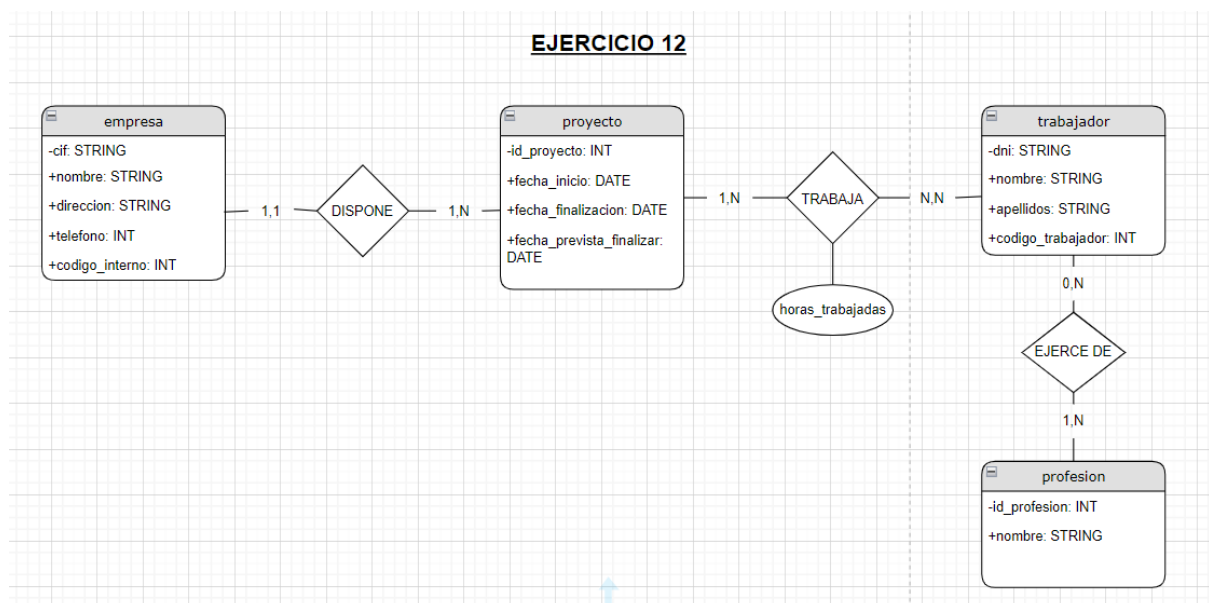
EJERCICIO 12

empresa
-cif: STRING
+nombre: STRING
+direccion: STRING
+telefono: INT
+codigo_interno: INT

1,1

DISPONE

1,N

proyecto
-id_proyecto: INT
+fecha_inicio: DATE
+fecha_finalizacion: DATE
+fecha_prevista_finalizar: DATE

1,N

TRABAJA

N,N

horas_trabajadas

trabajador
-dni: STRING
+nombre: STRING
+apellidos: STRING
+codigo_trabajador: INT

0,N

EJERCE DE

1,N

profesion
-id_profesion: INT
+nombre: STRING